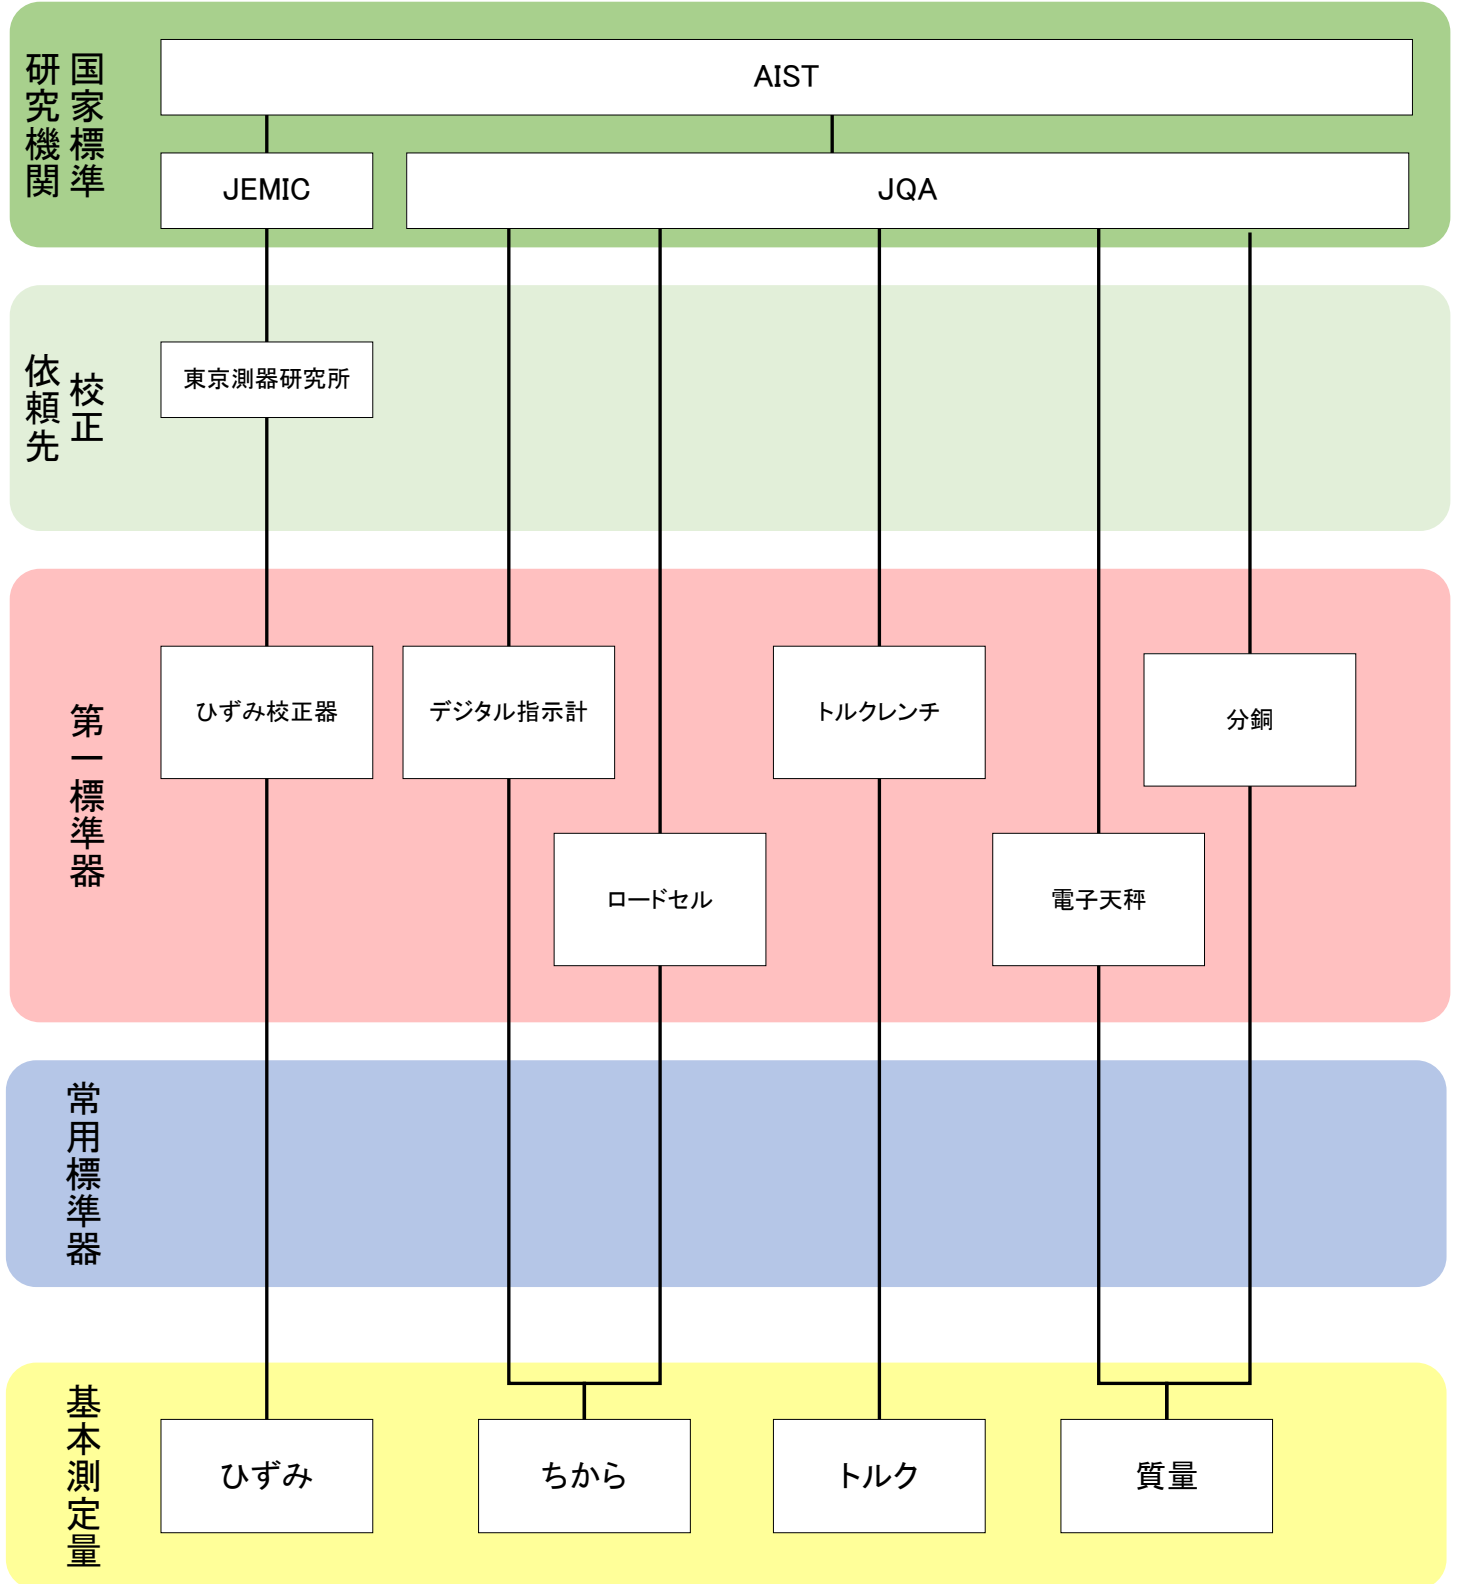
国家標準研究機関

AIST

JEMIC

JQA

校正依頼先

東京測器研究所

第一標準器

ひずみ校正器

デジタル指示計

トルクレンチ

分銅

ロードセル

電子天秤

常用標準器

基本測定量

ひずみ

ちから

トルク

質量